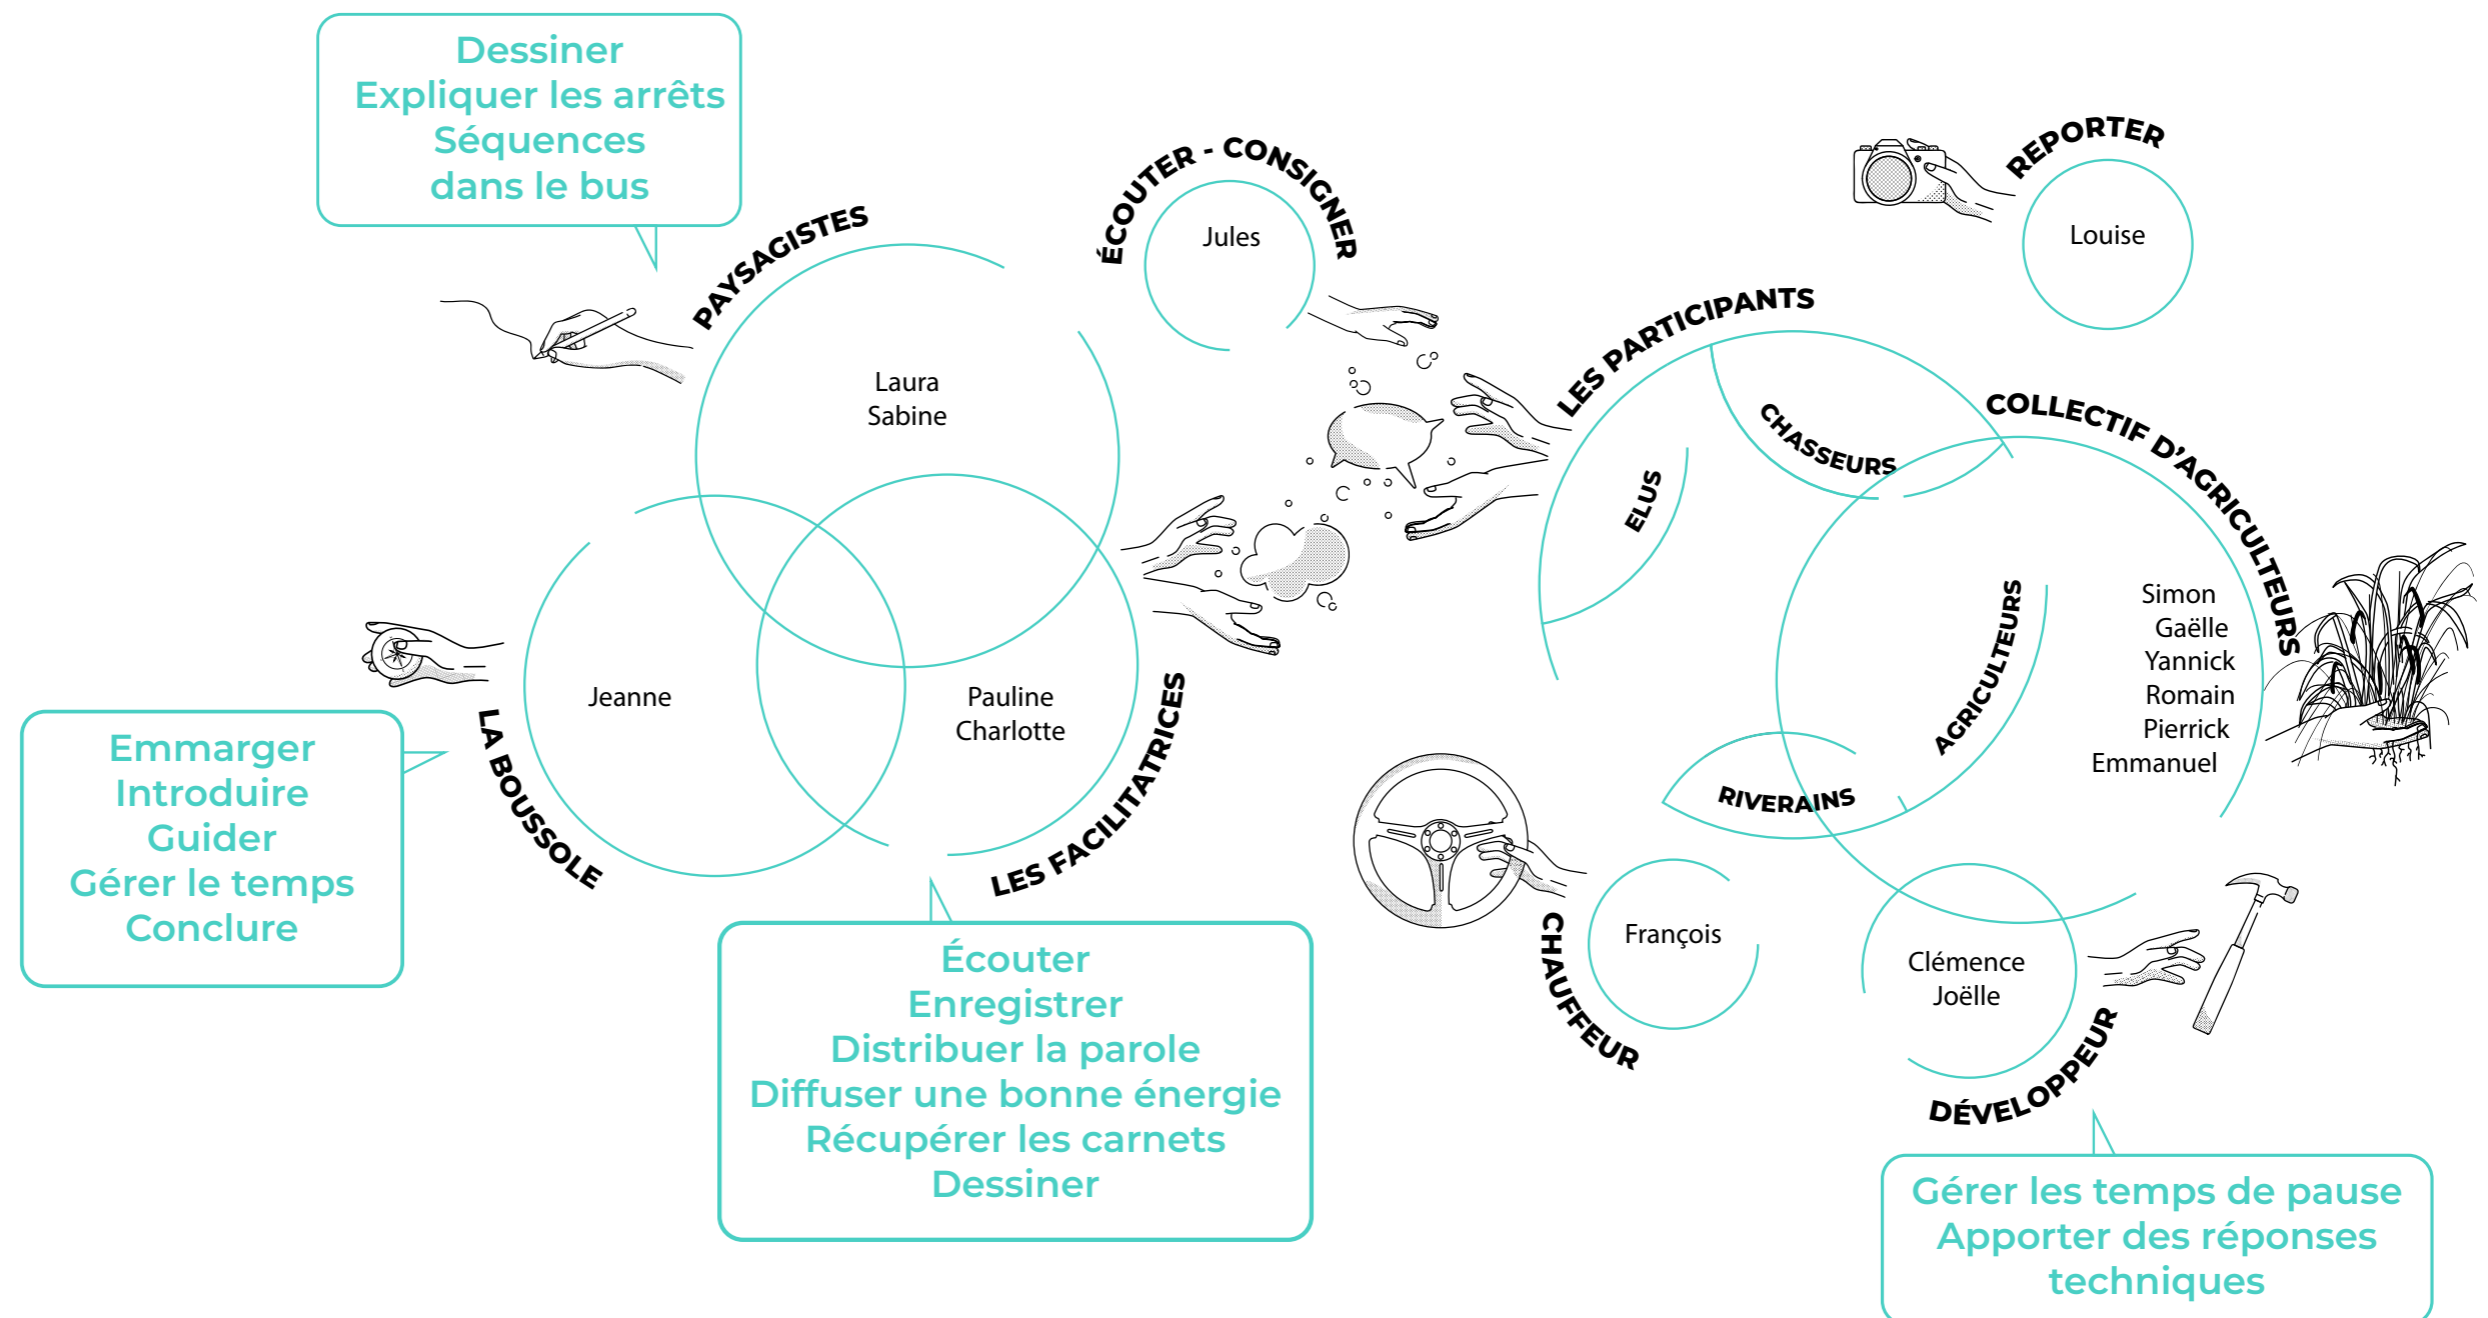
Dessiner
Expliquer les arrêts
Séquences
dans le bus

PAYSAGISTES

Laura
Sabine

ÉCOUTER - CONSIGNER

Jules

REPORTER

Louise

LES PARTICIPANTS

CHASSEURS

ELUS

COLLECTIF D'AGRICULTEURS

AGRICULTEURS

Simon
Gaëlle
Yannick
Romain
Pierrick
Emmanuel

RIVERAINS

Jeanne

Pauline
Charlotte

LA BOUSSOLE

LES FACILITATRICES

Emmarger
Introduire
Guider
Gérer le temps
Conclure

Écouter
Enregistrer
Distribuer la parole
Diffuser une bonne énergie
Récupérer les carnets
Dessiner

François

CHAUFFEUR

Clémence
Joëlle

DÉVELOPPEUR

Gérer les temps de pause
Apporter des réponses techniques